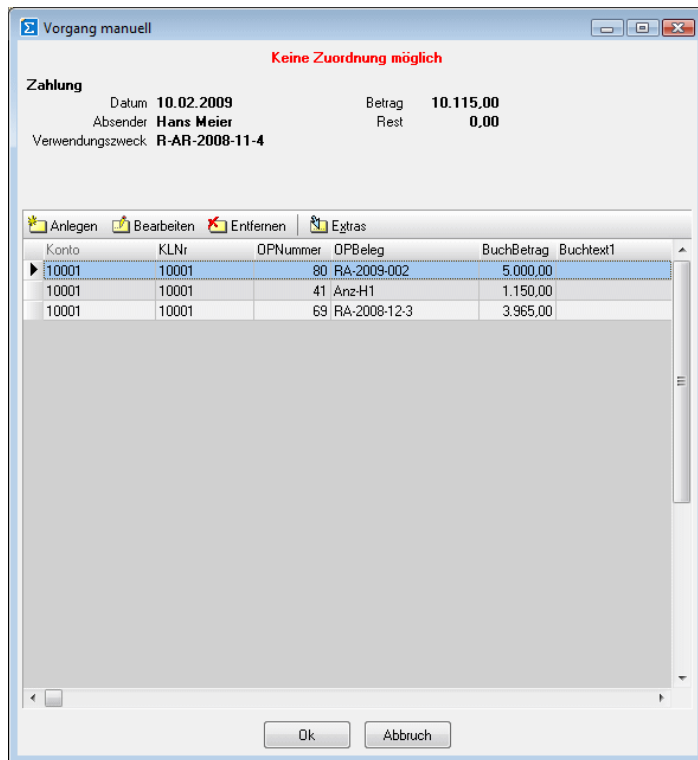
Vorgang manuell

Keine Zuordnung möglich

Zahlung

Datum 10.02.2009

Absender Hans Meier

Verwendungszweck R-AR-2008-11-4

Betrag 10.115,00

Rest 0,00

Anlegen Bearbeiten Entfernen Extras

| Konto | KLNr | OPNummer | OPBeleg | BuchBetrag | Buchtext1 |
|---|---|---|---|---|---|
| 10001 | 10001 | 80 | RA-2009-002 | 5.000,00 | |
| 10001 | 10001 | 41 | Anz-H1 | 1.150,00 | |
| 10001 | 10001 | 69 | RA-2008-12-3 | 3.965,00 | |

Ok Abbruch